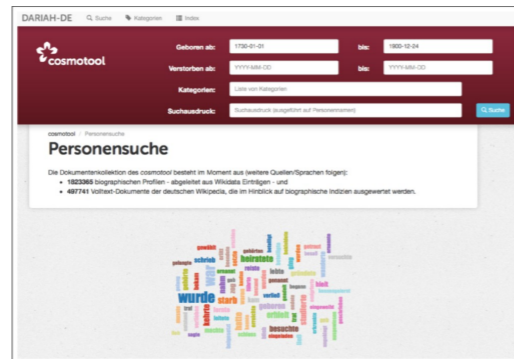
DARIAH-DE Suche Kategorien Index

cosmotool

Geboren ab: 1730-01-01 bis: 1800-12-24

Verstorben ab: YYYY-MM-DD bis: YYYY-MM-DD

Kategorien: Liste von Kategorien

Suchausdruck: Suchausdruck (ausgeführt auf Personennamen) Suche

cosmotool / Personensuche

Personensuche

Die Dokumentenkollektion des cosmotool besteht im Moment aus (weitere Quellen/Sprachen folgen):
• 1923365 biographischen Profilen - abgeleitet aus Wikidata Einträgen - und
• 497741 Volltext-Dokumente der deutschen Wikipedia, die im Hinblick auf biographische Indizien ausgewertet werden.

schrieb heiratete wurde starb besuchte erhielt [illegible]